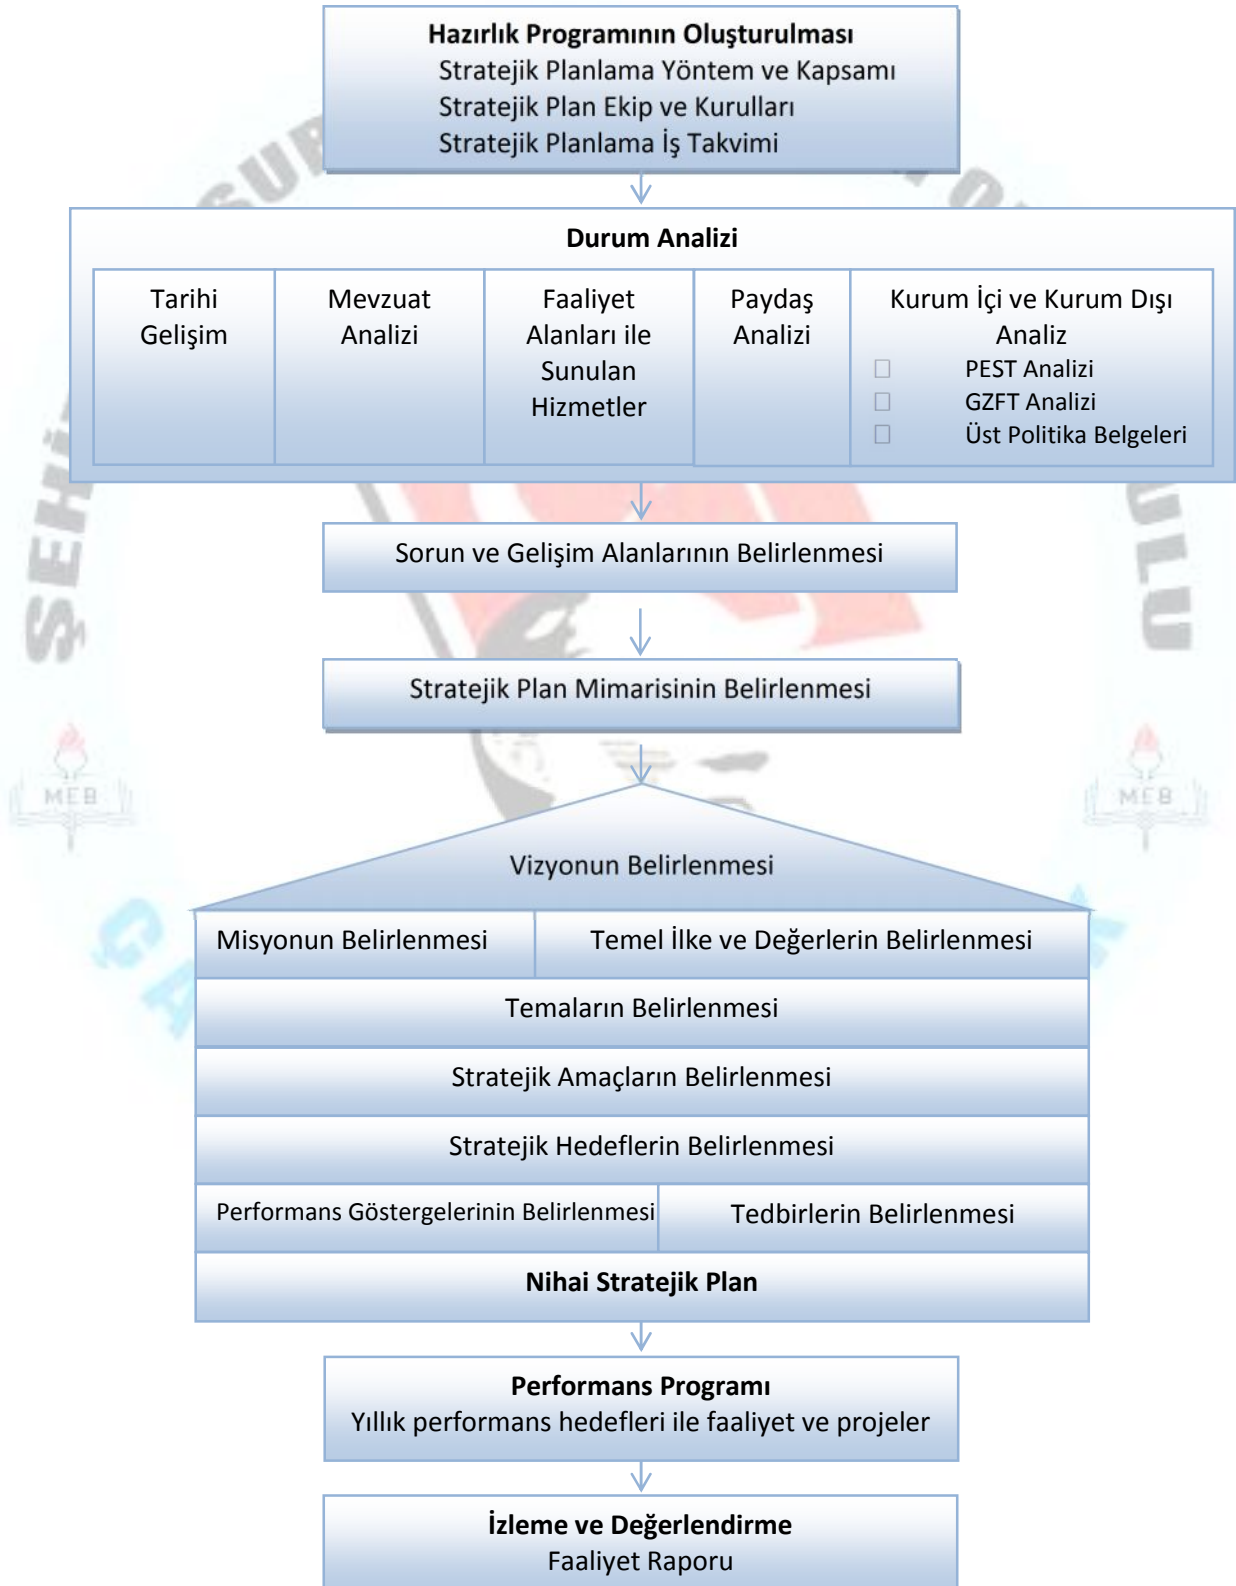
Hazırlık Programının Oluşturulması
Stratejik Planlama Yöntem ve Kapsamı
Stratejik Plan Ekip ve Kurulları
Stratejik Planlama İş Takvimi

Durum Analizi

| Tarihi Gelişim | Mevzuat Analizi | Faaliyet Alanları ile Sunulan Hizmetler | Paydaş Analizi | Kurum İçi ve Kurum Dışı Analiz<br>PEST Analizi<br>GZFT Analizi<br>Üst Politika Belgeleri |
|---|---|---|---|---|

Sorun ve Gelişim Alanlarının Belirlenmesi

Stratejik Plan Mimarisinin Belirlenmesi

Vizyonun Belirlenmesi

Misyonun Belirlenmesi

Temel İlke ve Değerlerin Belirlenmesi

Temaların Belirlenmesi

Stratejik Amaçların Belirlenmesi

Stratejik Hedeflerin Belirlenmesi

Performans Göstergelerinin Belirlenmesi

Tedbirlerin Belirlenmesi

Nihai Stratejik Plan

Performans Programı
Yıllık performans hedefleri ile faaliyet ve projeler

İzleme ve Değerlendirme
Faaliyet Raporu